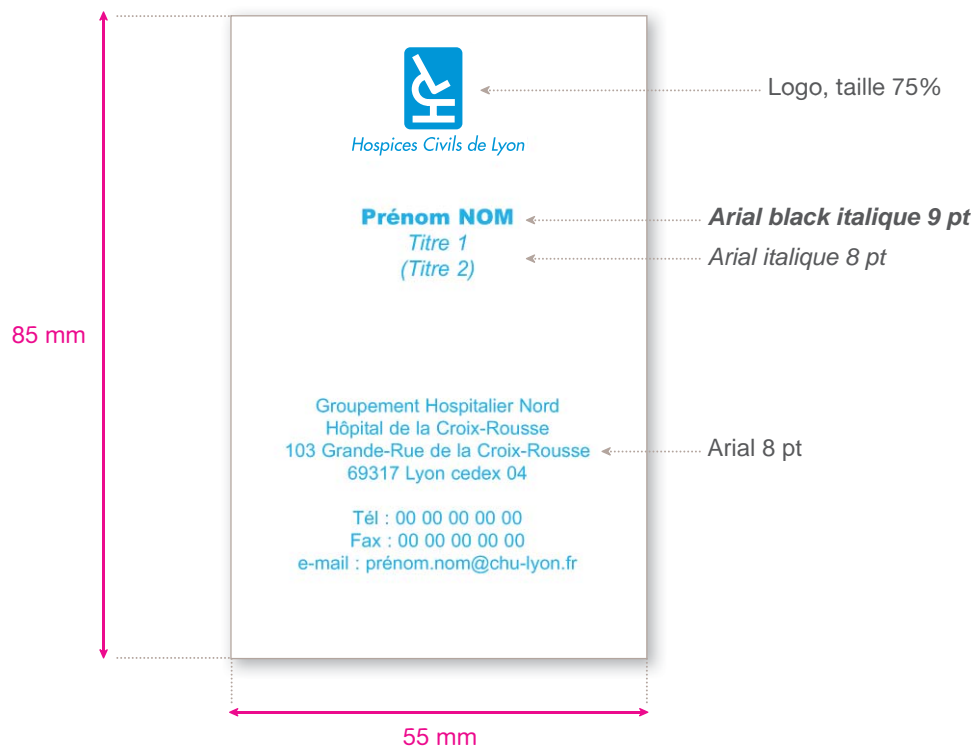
85 mm

HCL

Hospices Civils de Lyon

Logo, taille 75%

Prénom NOM
Titre 1
(Titre 2)

Arial black italique 9 pt
Arial italique 8 pt

Groupement Hospitalier Nord
Hôpital de la Croix-Rousse
103 Grande-Rue de la Croix-Rousse
69317 Lyon cedex 04

Arial 8 pt

Tél : 00 00 00 00 00
Fax : 00 00 00 00 00
e-mail : prénom.nom@chu-lyon.fr

55 mm